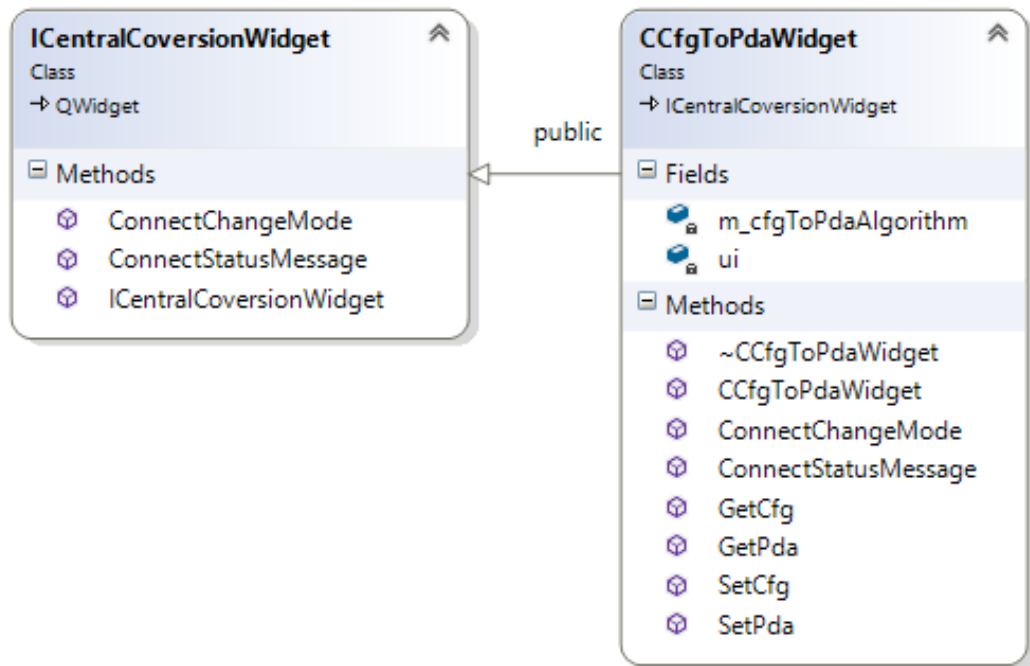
ICentralCoversionWidget
Class
→ QWidget

Methods
ConnectChangeMode
ConnectStatusMessage
ICentralCoversionWidget

public

CCfgToPdaWidget
Class
→ ICentralCoversionWidget

Fields
m_cfgToPdaAlgorithm
ui

Methods
~CCfgToPdaWidget
CCfgToPdaWidget
ConnectChangeMode
ConnectStatusMessage
GetCfg
GetPda
SetCfg
SetPda